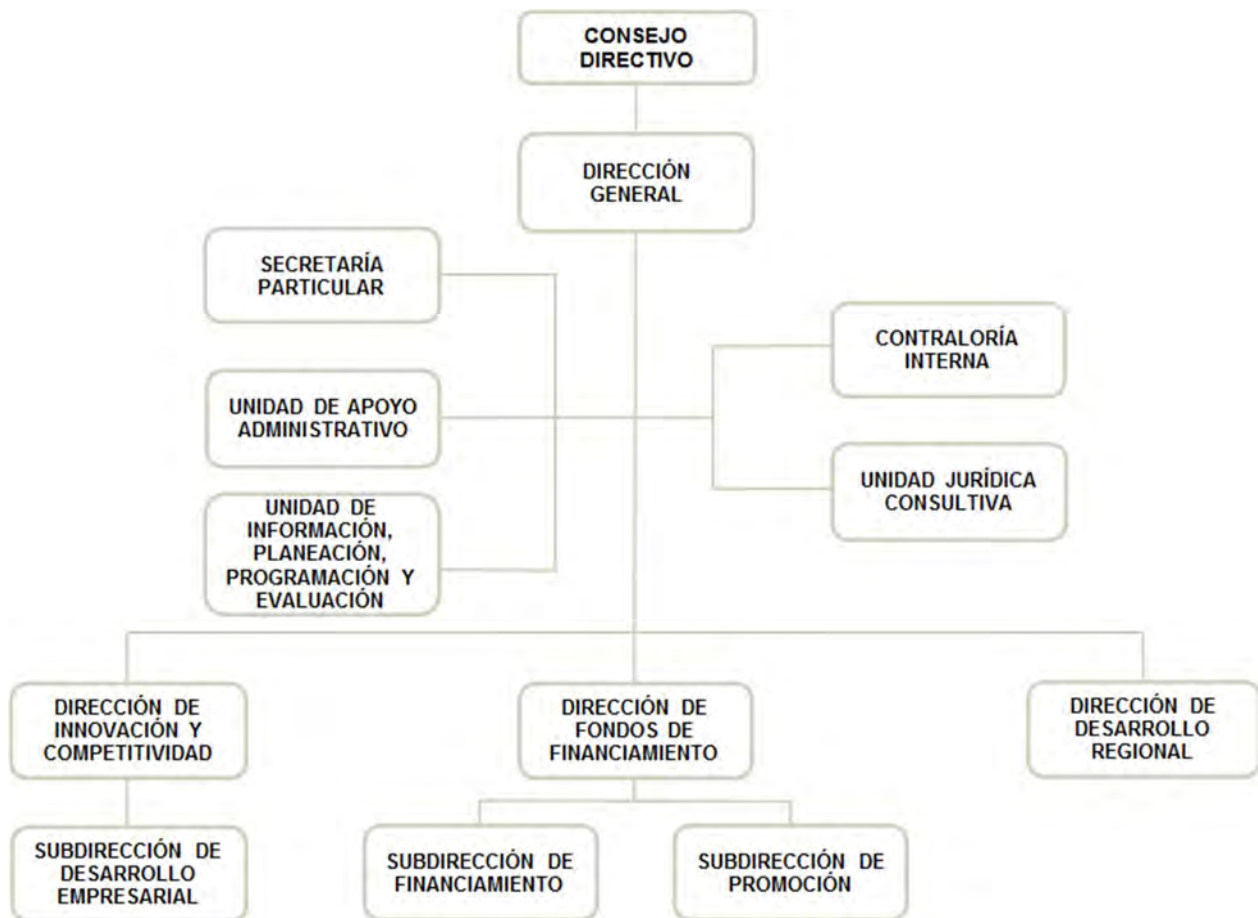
CONSEJO DIRECTIVO

DIRECCIÓN GENERAL

SECRETARÍA PARTICULAR

UNIDAD DE APOYO ADMINISTRATIVO

UNIDAD DE INFORMACIÓN, PLANEACIÓN, PROGRAMACIÓN Y EVALUACIÓN

CONTRALORÍA INTERNA

UNIDAD JURÍDICA CONSULTIVA

DIRECCIÓN DE INNOVACIÓN Y COMPETITIVIDAD

DIRECCIÓN DE FONDOS DE FINANCIAMIENTO

DIRECCIÓN DE DESARROLLO REGIONAL

SUBDIRECCIÓN DE DESARROLLO EMPRESARIAL

SUBDIRECCIÓN DE FINANCIAMIENTO

SUBDIRECCIÓN DE PROMOCIÓN